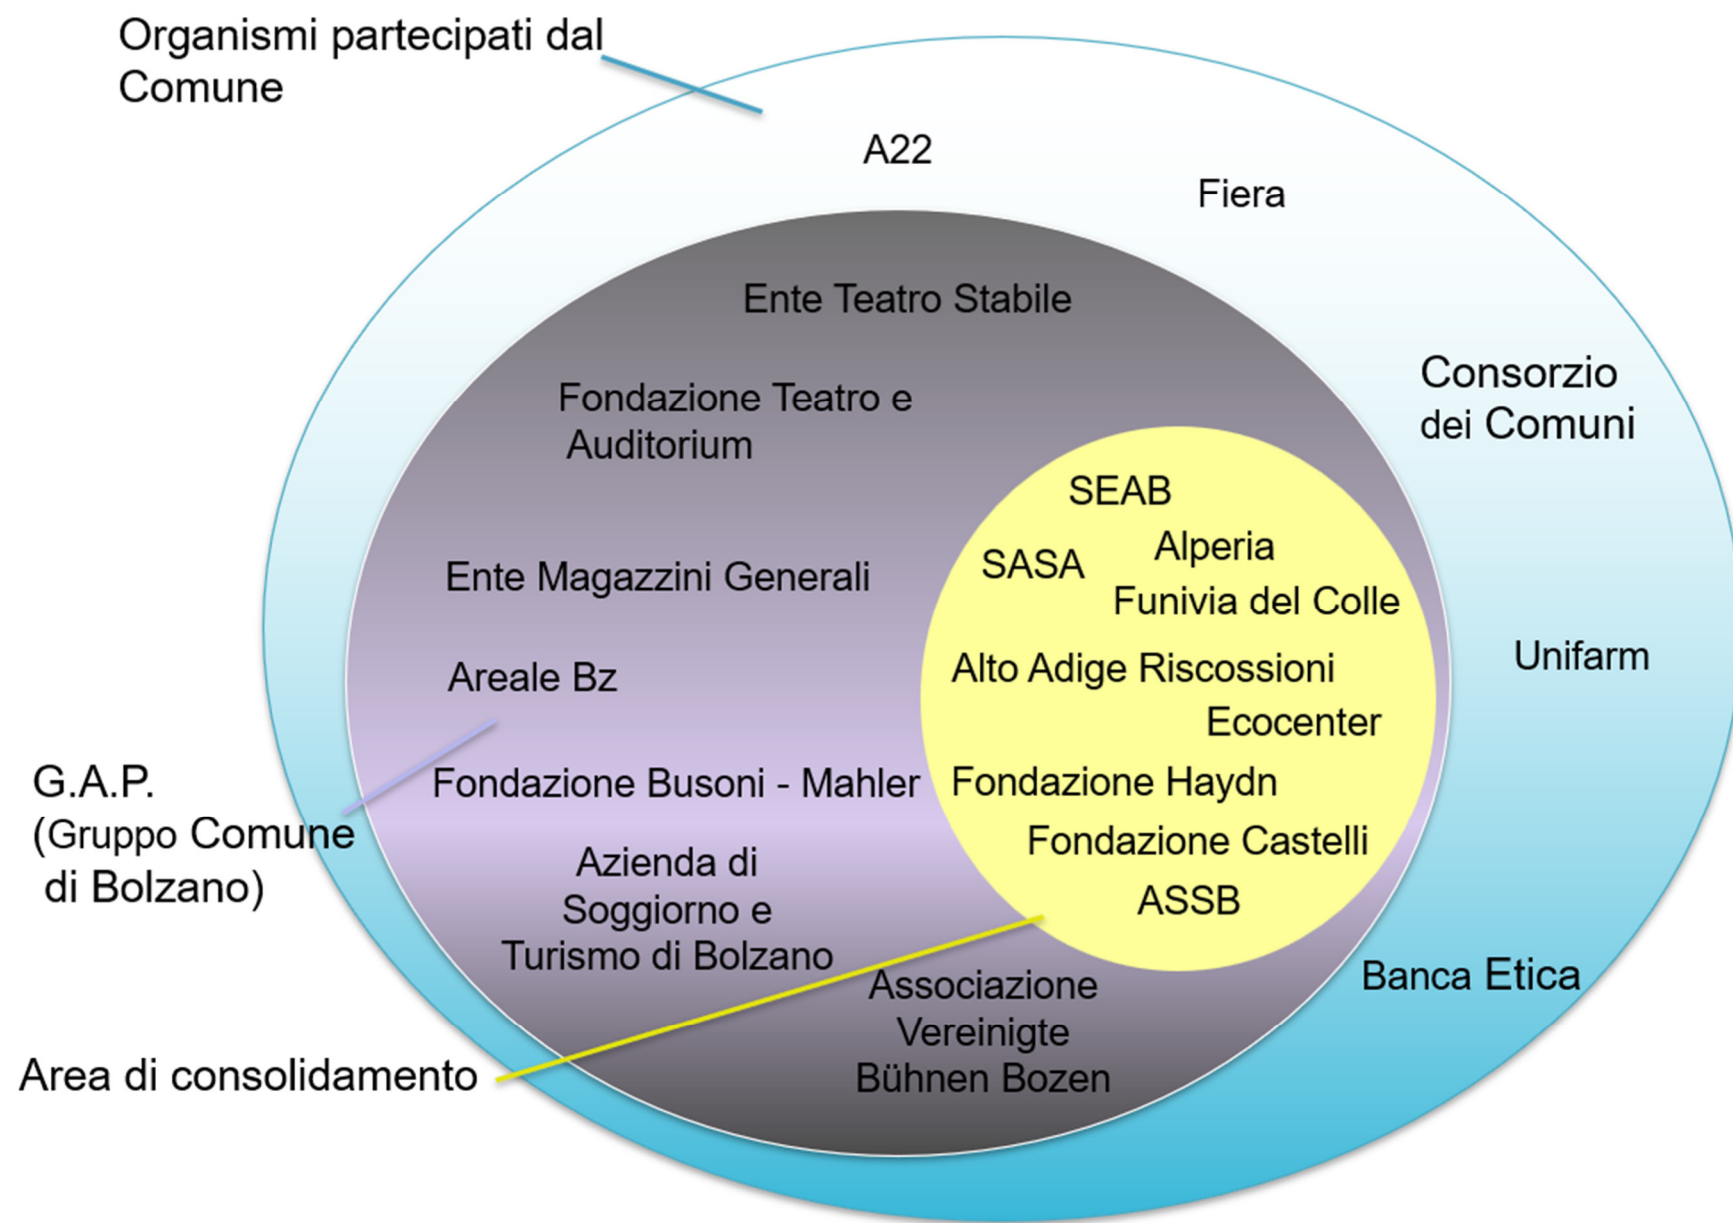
Organismi partecipati dal Comune

A22

Fiera

Ente Teatro Stabile

Fondazione Teatro e Auditorium

Consorzio dei Comuni

SEAB

SASA

Alperia

Funivia del Colle

Ente Magazzini Generali

Alto Adige Riscossioni

Unifarm

Areale Bz

Ecocenter

G.A.P. (Gruppo Comune di Bolzano)

Fondazione Busoni - Mahler

Fondazione Haydn

Fondazione Castelli

Azienda di Soggiorno e Turismo di Bolzano

ASSB

Banca Etica

Associazione Vereinigte Bühnen Bozen

Area di consolidamento